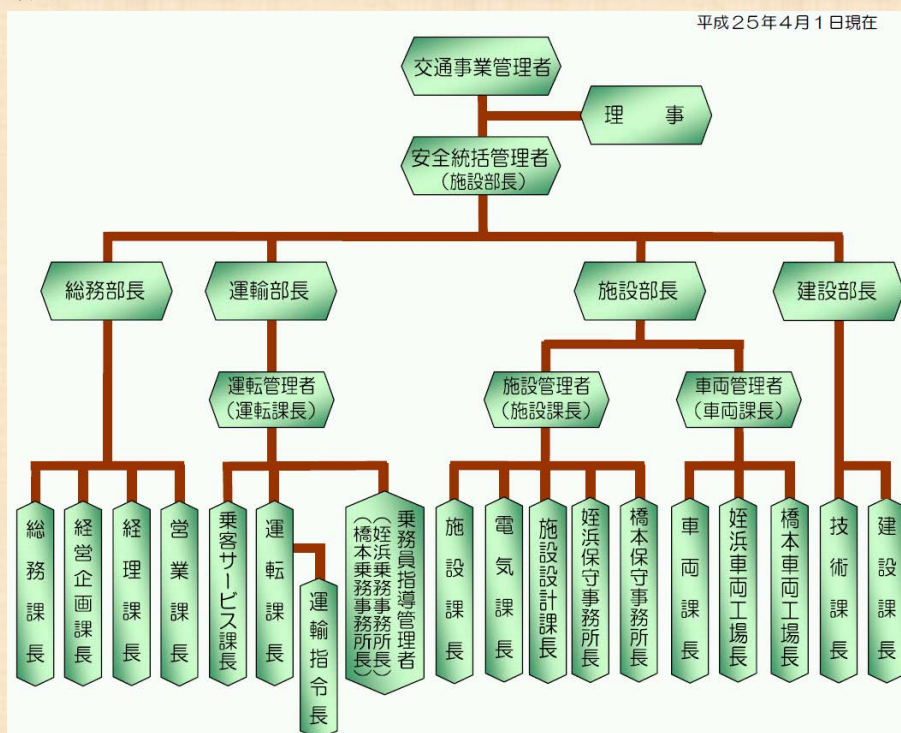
平成２５年４月１日現在

交通事業管理者

理　事

安全統括管理者
（施設部長）

総務部長

運輸部長

施設部長

建設部長

運転管理者
（運転課長）

施設管理者
（施設課長）

車両管理者
（車両課長）

総務課長

経営企画課長

経理課長

営業課長

乗客サービス課長

運転課長

運輸指令長

乗務員指導管理者
（姪浜乗務事務所長）
（橋本乗務事務所長）

施設課長

電気課長

施設設計課長

姪浜保守事務所長

橋本保守事務所長

車両課長

姪浜車両工場長

橋本車両工場長

技術課長

建設課長